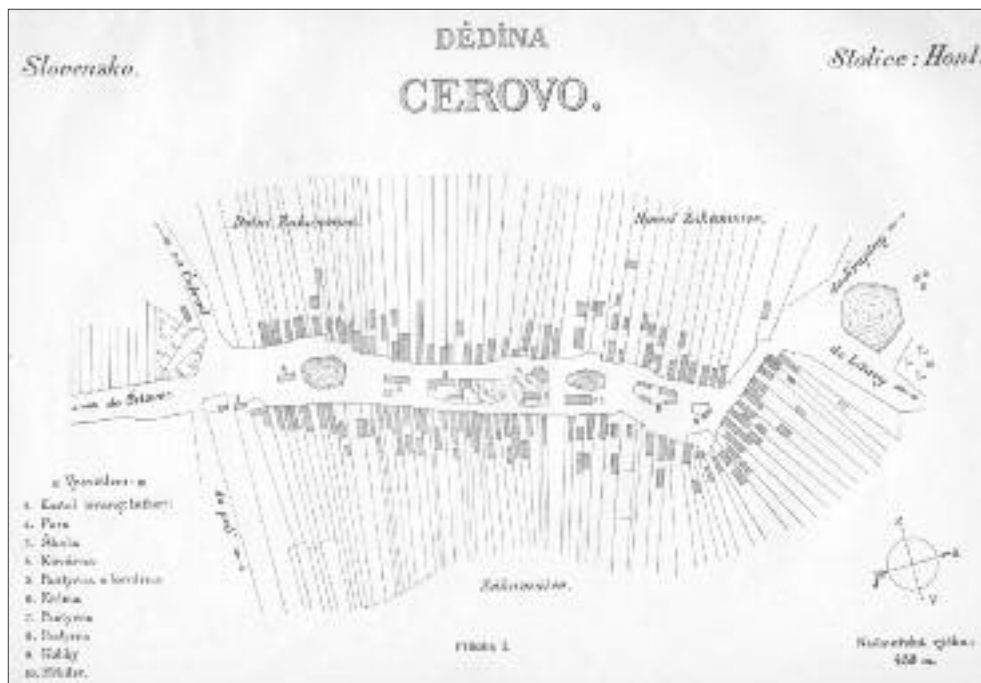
DĚDINA

CEROVO.

Slovensko.

Stolice: Hont.

Dolní Zadninou.

Horní Zahumnie.

do Cerova

do Štiavnice

do Litavy

do poli

Záhumnie.

Vysvětlivky:
1. Kostel evang. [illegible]
2. Fara
3. Škola
4. Kovárna
5. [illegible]
6. Krčma
7. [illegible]
8. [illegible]
9. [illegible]
10. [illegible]

Příloha 1.

Nadmořská výška: 459 m.

S

Z

V

J